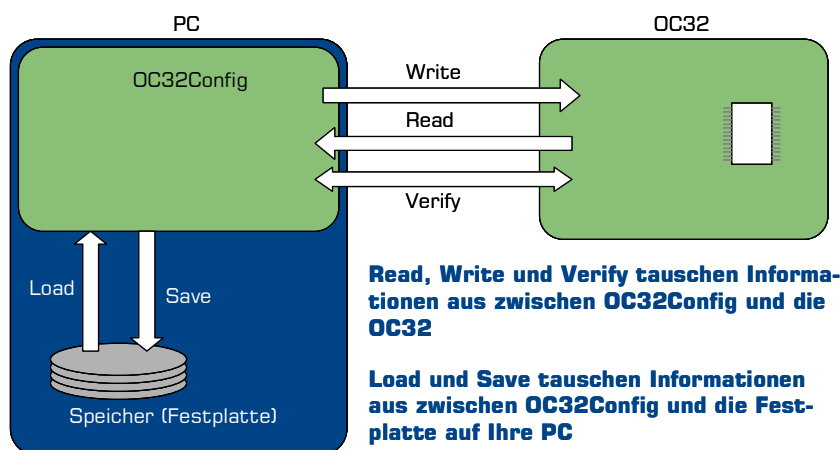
PC

OC32

OC32Config

Write

Read

Verify

Load

Save

Speicher (Festplatte)

Read, Write und Verify tauschen Informationen aus zwischen OC32Config und die OC32

Load und Save tauschen Informationen aus zwischen OC32Config und die Festplatte auf Ihre PC